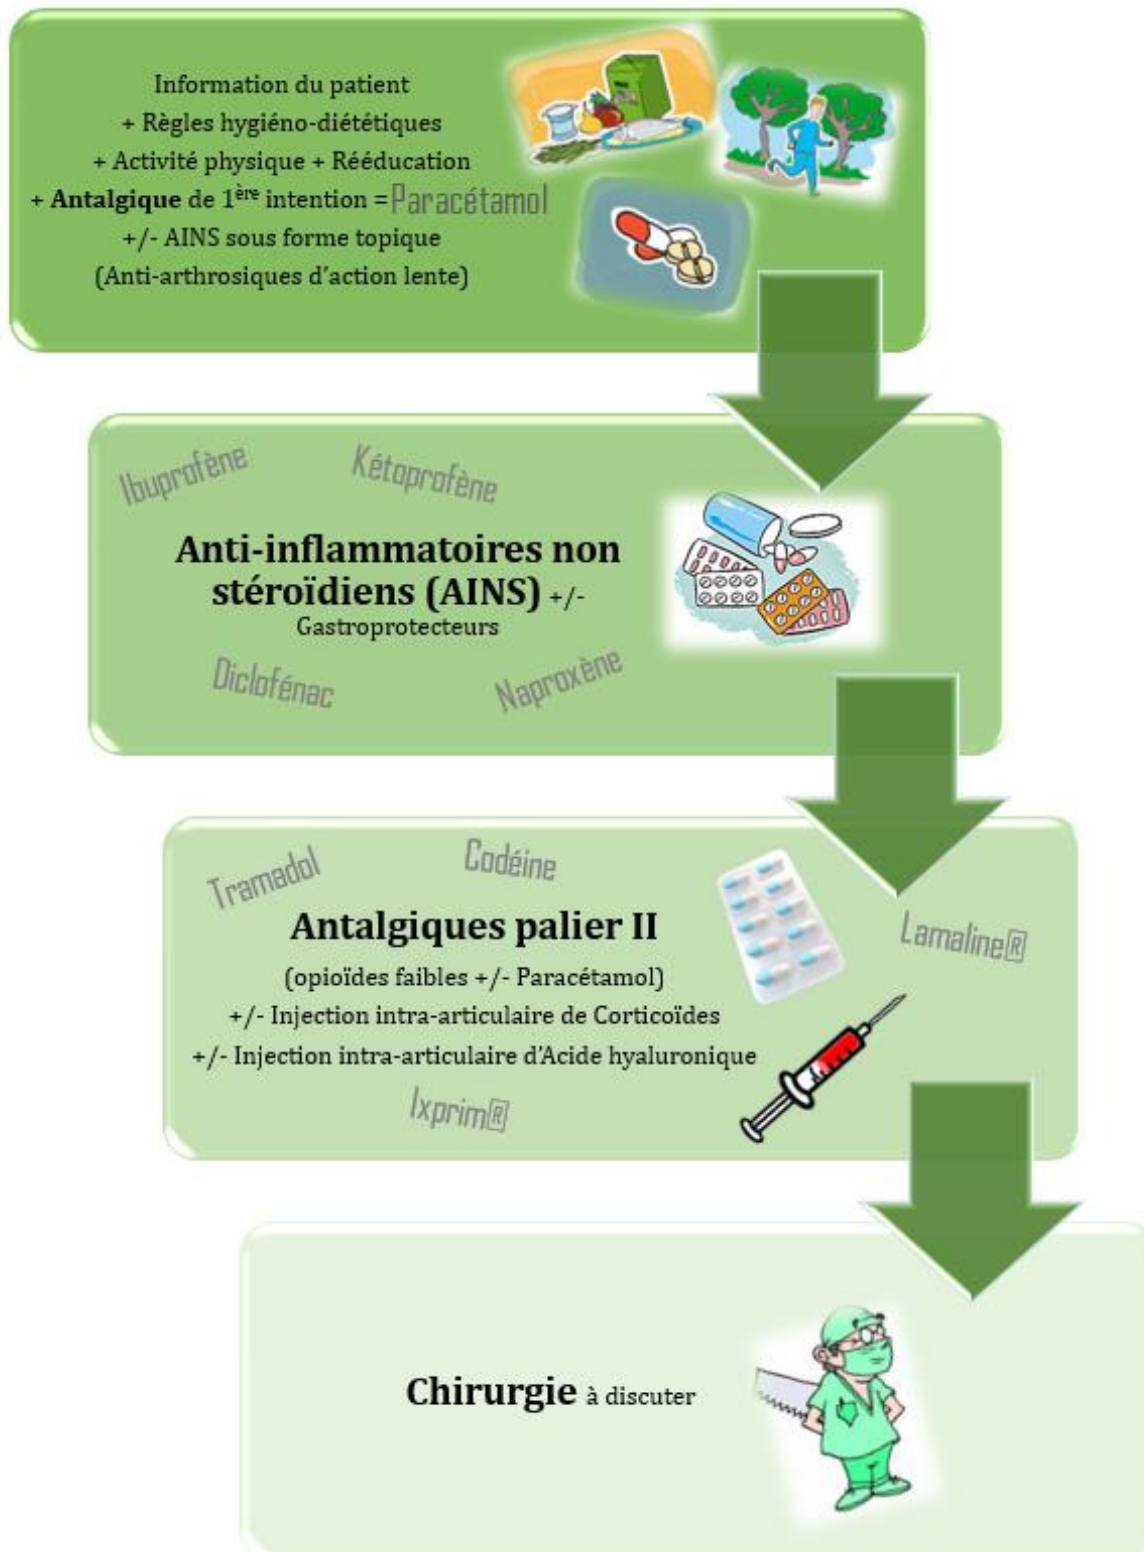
Information du patient
+ Règles hygiéno-diététiques
+ Activité physique + Rééducation
+ **Antalgique** de 1$^{ère}$ intention = Paracétamol
+/- AINS sous forme topique
(Anti-arthrosiques d'action lente)

Ibuprofène Kétoprofène

**Anti-inflammatoires non stéroïdiens (AINS)** +/- Gastroprotecteurs

Diclofénac Naproxène

Tramadol Codéine

**Antalgiques palier II**
(opioïdes faibles +/- Paracétamol)
+/- Injection intra-articulaire de Corticoïdes
+/- Injection intra-articulaire d'Acide hyaluronique

Lamaline®

Ixprim®

**Chirurgie** à discuter